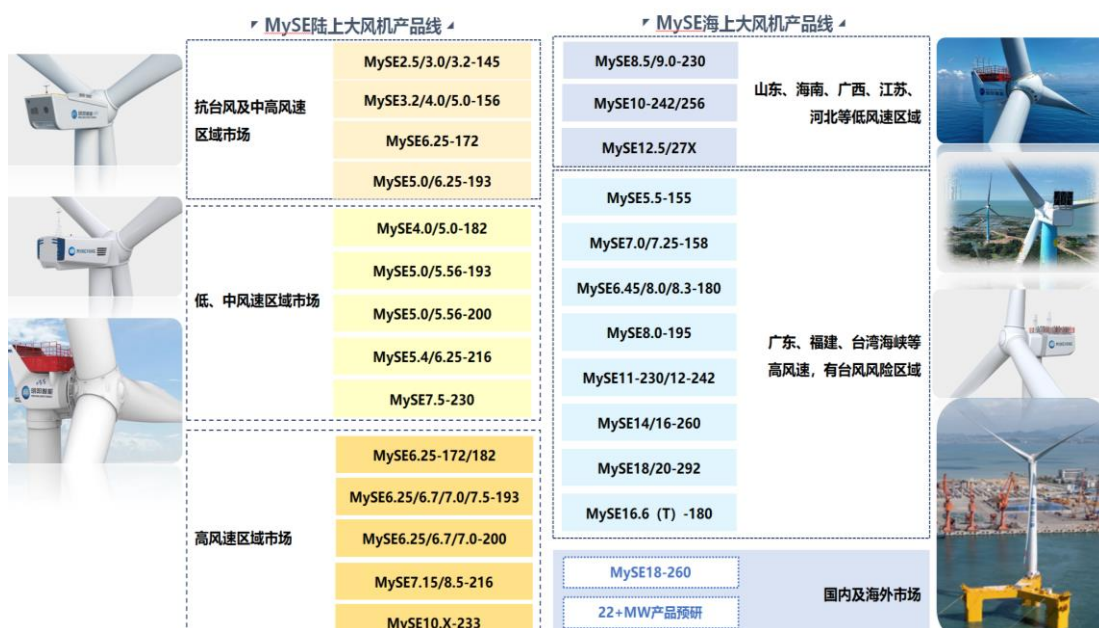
MySE陆上大风机产品线

抗台风及中高风速区域市场

| MySE2.5/3.0/3.2-145 |
|---|
| MySE3.2/4.0/5.0-156 |
| MySE6.25-172 |
| MySE5.0/6.25-193 |

低、中风速区域市场

| MySE4.0/5.0-182 |
|---|
| MySE5.0/5.56-193 |
| MySE5.0/5.56-200 |
| MySE5.4/6.25-216 |
| MySE7.5-230 |

高风速区域市场

| MySE6.25-172/182 |
|---|
| MySE6.25/6.7/7.0/7.5-193 |
| MySE6.25/6.7/7.0-200 |
| MySE7.15/8.5-216 |
| MySE10.X-233 |

MySE海上大风机产品线

| MySE8.5/9.0-230 |
|---|
| MySE10-242/256 |
| MySE12.5/27X |

山东、海南、广西、江苏、河北等低风速区域

| MySE5.5-155 |
|---|
| MySE7.0/7.25-158 |
| MySE6.45/8.0/8.3-180 |
| MySE8.0-195 |
| MySE11-230/12-242 |
| MySE14/16-260 |
| MySE18/20-292 |
| MySE16.6（T）-180 |

广东、福建、台湾海峡等高风速，有台风风险区域

MySE18-260

22+MW产品预研

国内及海外市场